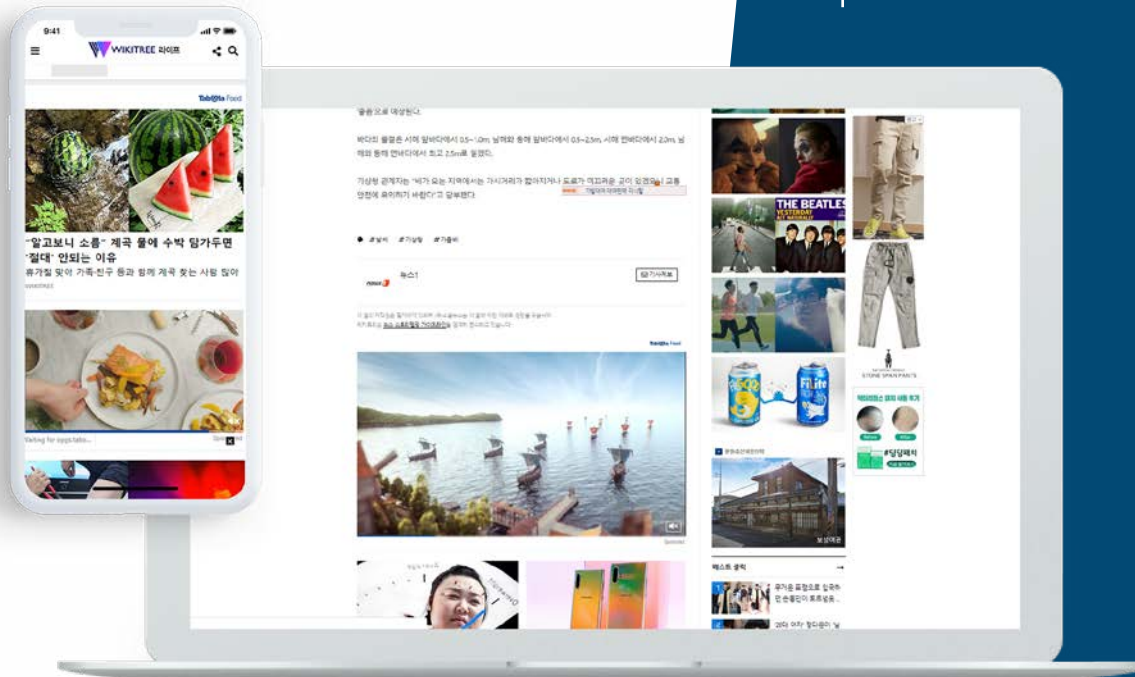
9:41

WIKITREE 라이프

Taboola Food

"알고보니 소름" 계곡 물에 수박 담가두면 '절대' 안되는 이유

휴가철 맞아 가족·친구 등과 함께 계곡 찾는 사람 많아

wikitree

Waiting for cgpp.tabo...

Sponsored

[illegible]

바다의 물결은 서해 앞바다에서 0.5~1.0m, 남해와 동해 앞바다에서 0.5~2.5m, 서해 먼바다에서 2.0m, 남해와 동해 먼바다에서 최고 2.5m로 일겠다.

기상청 관계자는 "비가 오는 지역에서는 가시거리가 짧아지거나 도로가 미끄러운 곳이 있겠으니 교통안전에 유의하기 바란다"고 당부했다.

#날씨 #기상청 #기상예보

뉴스1

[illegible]

THE BEATLES

YESTERDAY

Filite

Taboola Food

Sponsored

베스트 클릭

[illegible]

#당당패치

STONE SPAN PANTS